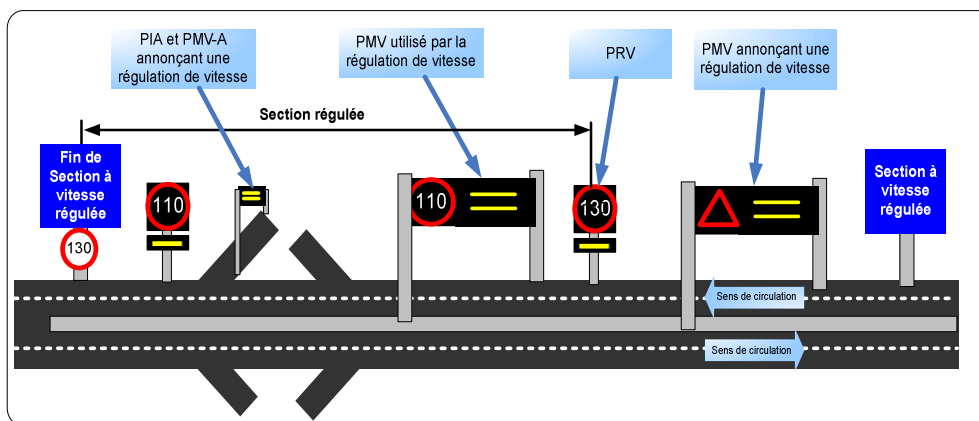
PIA et PMV-A annonçant une régulation de vitesse

PMV utilisé par la régulation de vitesse

PRV

PMV annonçant une régulation de vitesse

Section régulée

Fin de Section à vitesse régulée

130

110

110

130

Section à vitesse régulée

Sens de circulation

Sens de circulation